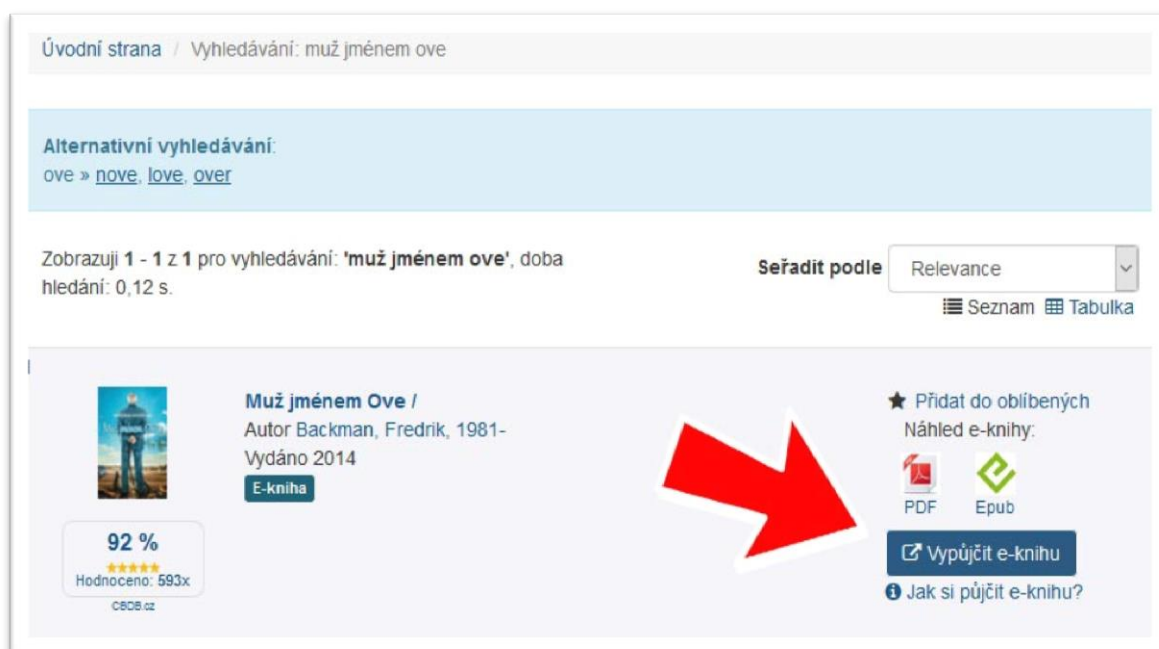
Úvodní strana / Vyhledávání: muž jménem ove

Alternativní vyhledávání:
ove » nove, love, over

Zobrazuji 1 - 1 z 1 pro vyhledávání: 'muž jménem ove', doba hledání: 0,12 s.

Seřadit podle Relevance

Seznam Tabulka

Muž jménem Ove /
Autor Backman, Fredrik, 1981-
Vydáno 2014
E-kniha

92 %
★★★★★
Hodnoceno: 593x
CBDB.cz

Přidat do oblíbených
Náhled e-knihy:
PDF Epub
Vypůjčit e-knihu
Jak si půjčit e-knihu?